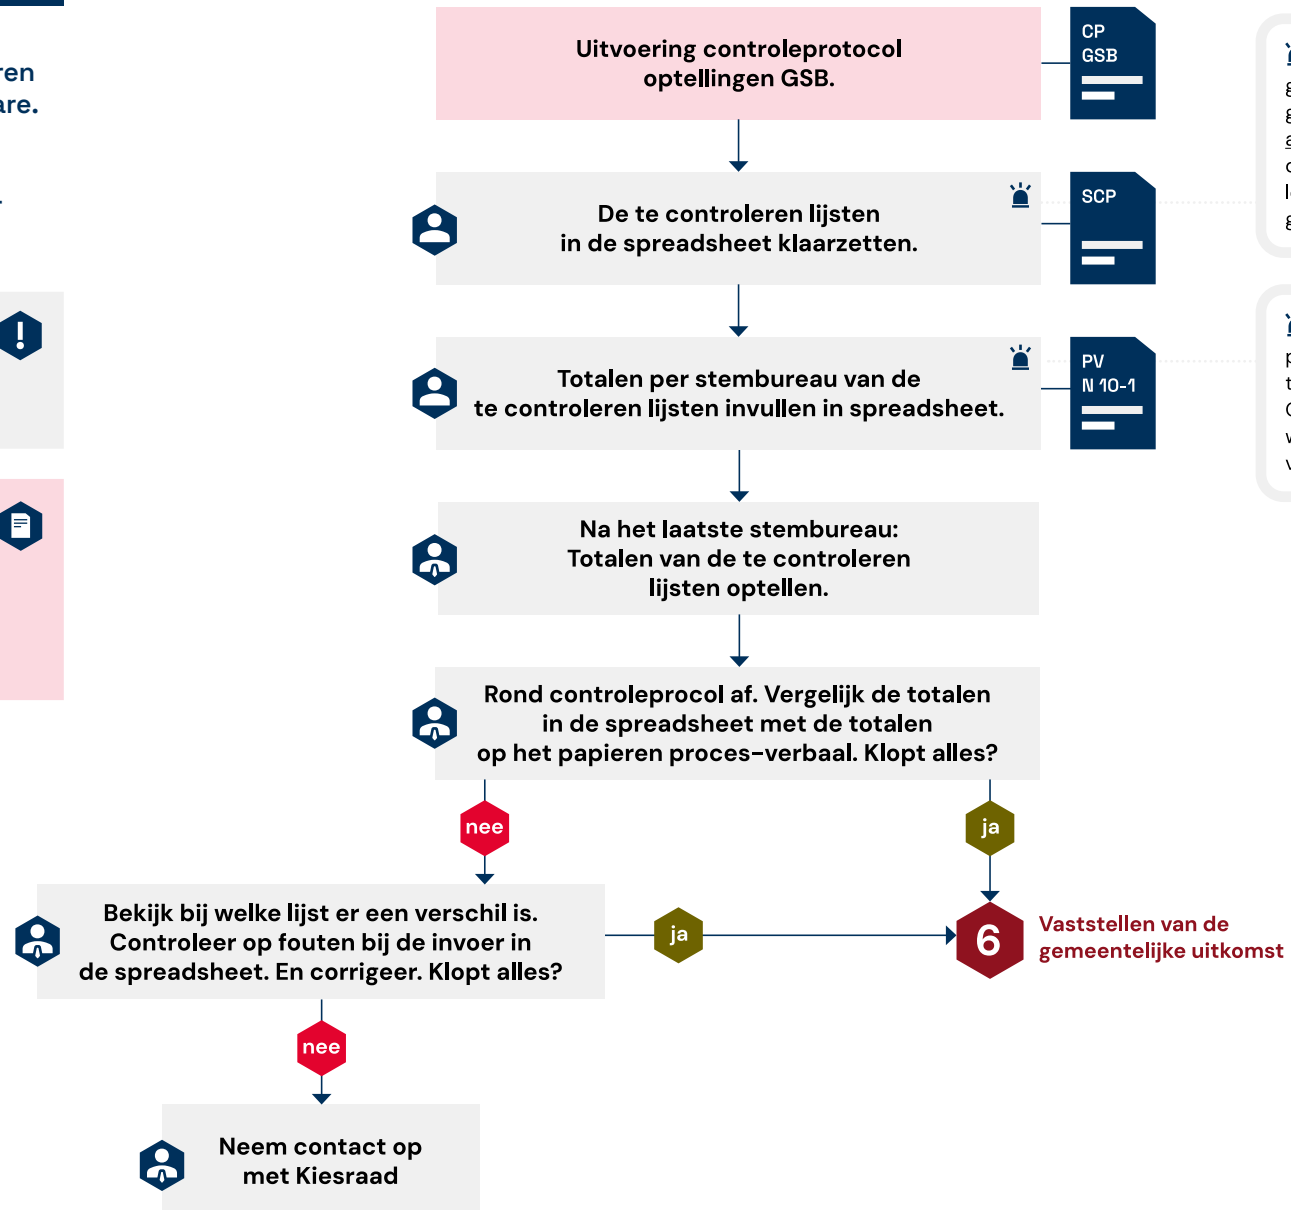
ren
are.

Uitvoering controleprotocol optellingen GSB.

CP GSB

De te controleren lijsten in de spreadsheet klaarzetten.

SCP

Totalen per stembureau van de te controleren lijsten invullen in spreadsheet.

PV N 10-1

Na het laatste stembureau: Totalen van de te controleren lijsten optellen.

Rond controleprocol af. Vergelijk de totalen in de spreadsheet met de totalen op het papieren proces-verbaal. Klopt alles?

nee

ja

Bekijk bij welke lijst er een verschil is. Controleer op fouten bij de invoer in de spreadsheet. En corrigeer. Klopt alles?

ja

6

Vaststellen van de gemeentelijke uitkomst

nee

Neem contact op met Kiesraad